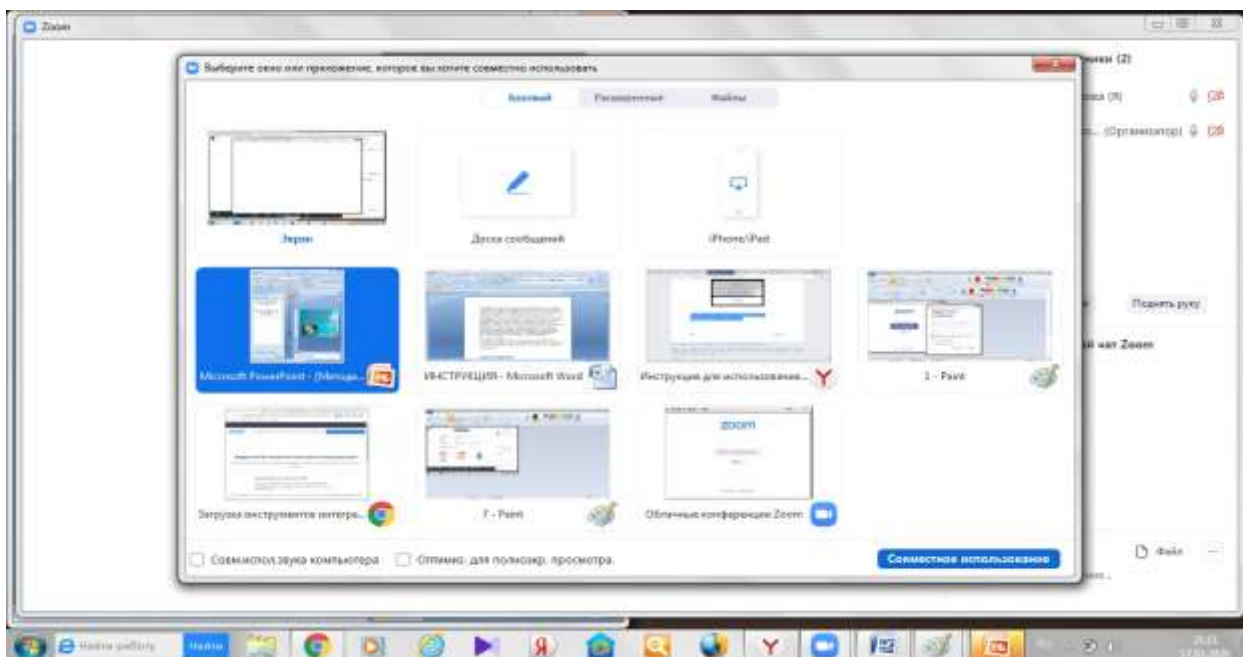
Zoom

Выберите окно или приложение, которое вы хотите совместно использовать

Базовый | Расширенные | Файлы

Экран

Доска сообщений

iPhone/iPad

Microsoft PowerPoint - [Методи...

ИНСТРУКЦИЯ - Microsoft Word

Инструкция для использования...

1 - Paint

Загрузка инструментов интегра...

7 - Paint

Облачные конференции Zoom

Совм.испол.звука компьютера

Оптимиз. для полноэкр. просмотра.

Совместное использование

...ники (2)

...ова (Я)

... (Организатор)

Поднять руку

...й чат Zoom

Файл

Найти работу

Найти